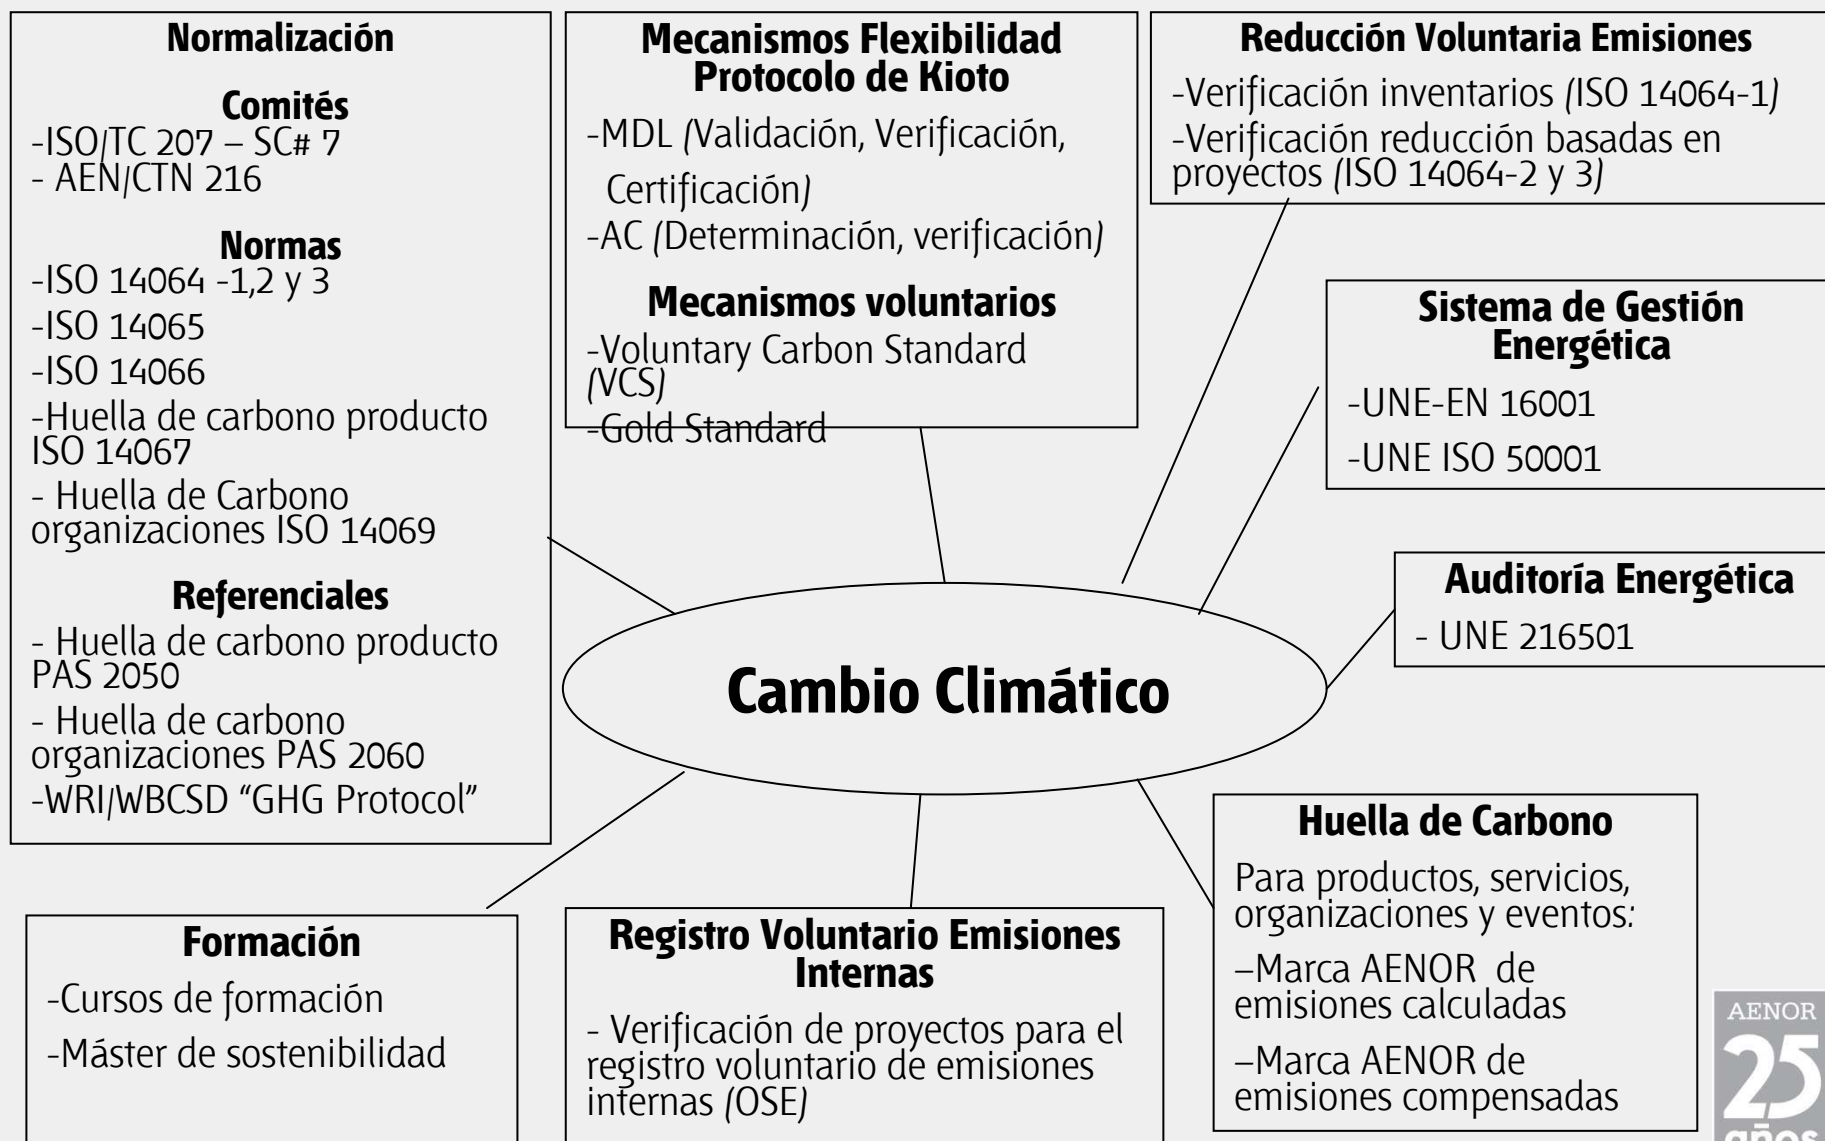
Normalización

Comités
-ISO/TC 207 – SC# 7
- AEN/CTN 216

Normas
-ISO 14064 -1,2 y 3
-ISO 14065
-ISO 14066
-Huella de carbono producto ISO 14067
- Huella de Carbono organizaciones ISO 14069

Referenciales
- Huella de carbono producto PAS 2050
- Huella de carbono organizaciones PAS 2060
-WRI/WBCSD "GHG Protocol"

Mecanismos Flexibilidad Protocolo de Kioto
-MDL (Validación, Verificación, Certificación)
-AC (Determinación, verificación)

Mecanismos voluntarios
-Voluntary Carbon Standard (VCS)
-Gold Standard

Reducción Voluntaria Emisiones
-Verificación inventarios (ISO 14064-1)
-Verificación reducción basadas en proyectos (ISO 14064-2 y 3)

Sistema de Gestión Energética
-UNE-EN 16001
-UNE ISO 50001

Auditoría Energética
- UNE 216501

Cambio Climático

Formación
-Cursos de formación
-Máster de sostenibilidad

Registro Voluntario Emisiones Internas
- Verificación de proyectos para el registro voluntario de emisiones internas (OSE)

Huella de Carbono
Para productos, servicios, organizaciones y eventos:
–Marca AENOR de emisiones calculadas
–Marca AENOR de emisiones compensadas

AENOR
25
años